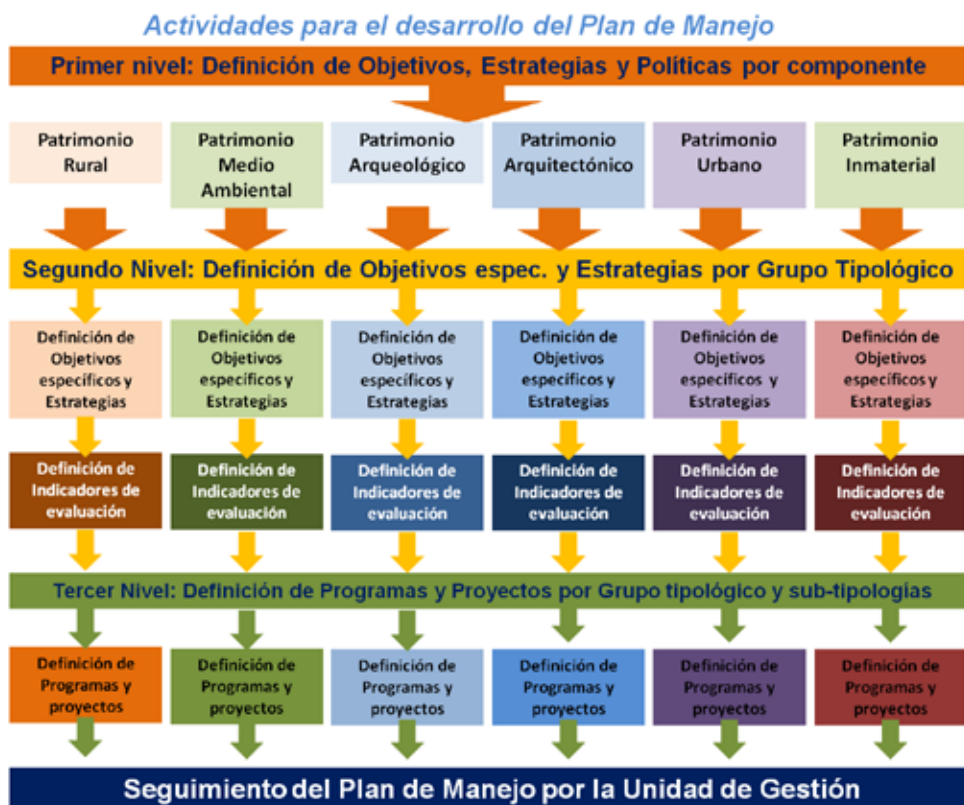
Actividades para el desarrollo del Plan de Manejo

Primer nivel: Definición de Objetivos, Estrategias y Políticas por componente

Patrimonio Rural

Patrimonio Medio Ambiental

Patrimonio Arqueológico

Patrimonio Arquitectónico

Patrimonio Urbano

Patrimonio Inmaterial

Segundo Nivel: Definición de Objetivos espec. y Estrategias por Grupo Tipológico

Definición de Objetivos específicos y Estrategias

Definición de Objetivos específicos y Estrategias

Definición de Objetivos específicos y Estrategias

Definición de Objetivos específicos y Estrategias

Definición de Objetivos específicos y Estrategias

Definición de Objetivos específicos y Estrategias

Definición de Indicadores de evaluación

Definición de Indicadores de evaluación

Definición de Indicadores de evaluación

Definición de Indicadores de evaluación

Definición de Indicadores de evaluación

Definición de Indicadores de evaluación

Tercer Nivel: Definición de Programas y Proyectos por Grupo tipológico y sub-tipologías

Definición de Programas y proyectos

Definición de Programas y proyectos

Definición de Programas y proyectos

Definición de Programas y proyectos

Definición de Programas y proyectos

Definición de Programas y proyectos

Seguimiento del Plan de Manejo por la Unidad de Gestión